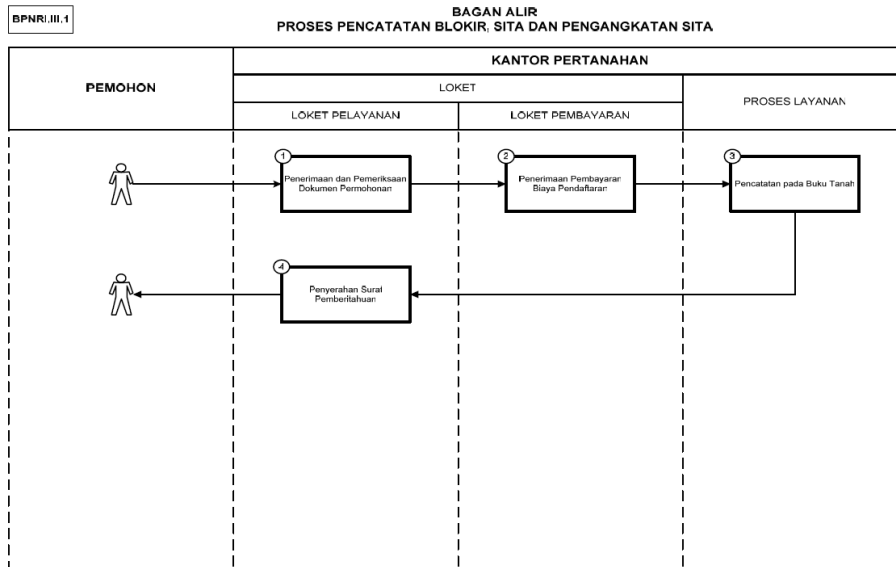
BPNRI.III.1

BAGAN ALIR
PROSES PENCATATAN BLOKIR, SITA DAN PENGANGKATAN SITA

PEMOHON

KANTOR PERTANAHAN

LOKET

LOKET PELAYANAN

LOKET PEMBAYARAN

PROSES LAYANAN

1
Penerimaan dan Pemeriksaan Dokumen Permohonan

2
Penerimaan Pembayaran Biaya Pendaftaran

3
Pencatatan pada Buku Tanah

4
Penyerahan Surat Pemberitahuan